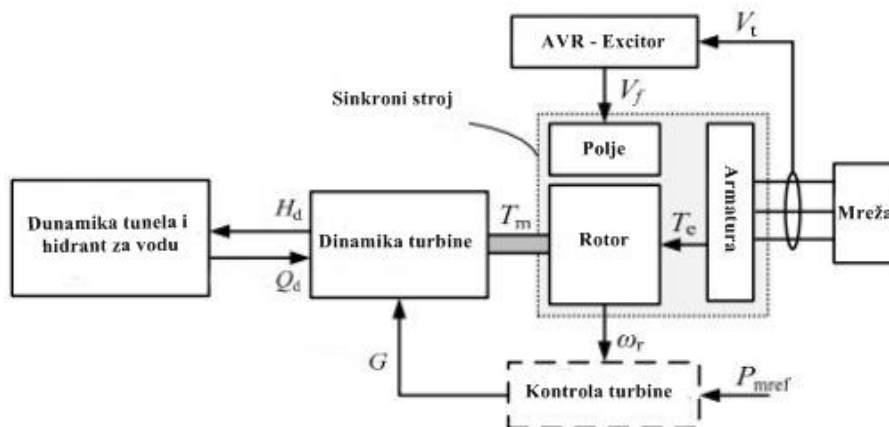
AVR - Excitor

$V_t$

$V_f$

Sinkroni stroj

Polje

Armatura

Mreža

Dunamika tunela i hidrant za vodu

$H_d$

$Q_d$

Dinamika turbine

$T_m$

Rotor

$T_e$

$\omega_r$

$G$

Kontrola turbine

$P_{mref}$